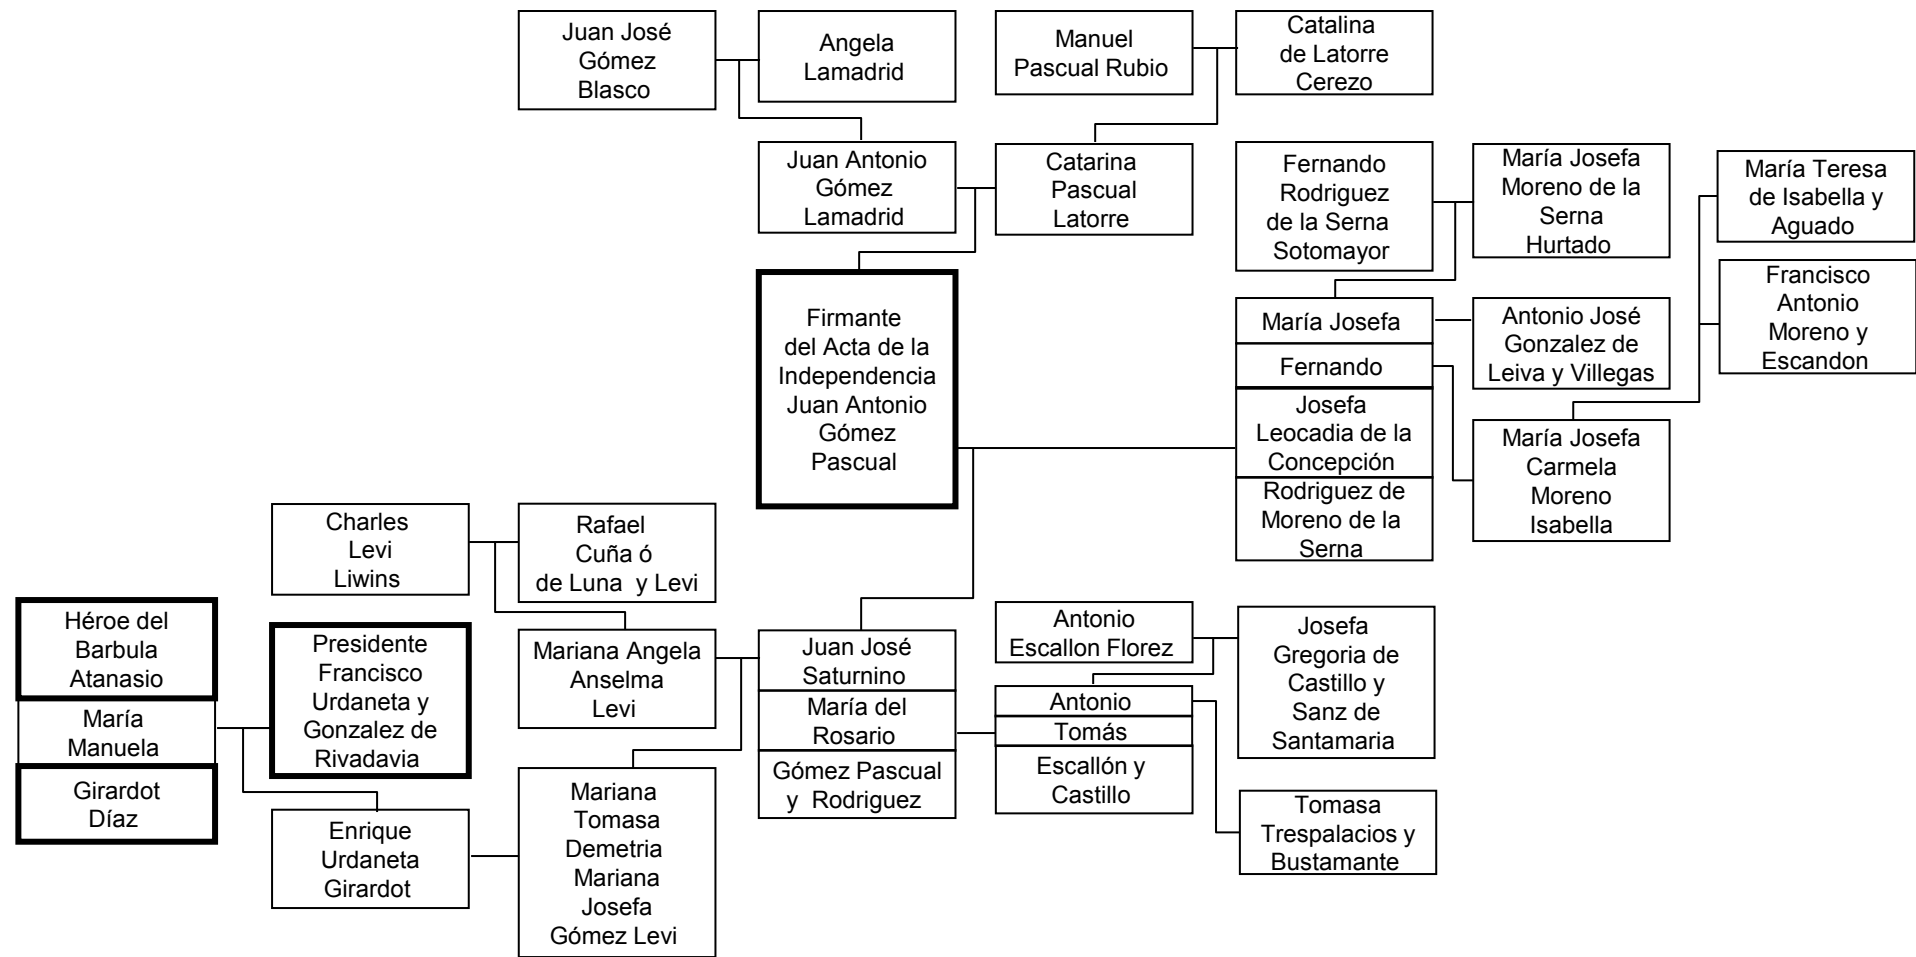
Juan José Gómez Blasco

Angela Lamadrid

Manuel Pascual Rubio

Catalina de Latorre Cerezo

Juan Antonio Gómez Lamadrid

Catarina Pascual Latorre

Fernando Rodriguez de la Serna Sotomayor

María Josefa Moreno de la Serna Hurtado

María Teresa de Isabella y Aguado

Francisco Antonio Moreno y Escandon

Firmante del Acta de la Independencia Juan Antonio Gómez Pascual

María Josefa

Fernando

Josefa Leocadia de la Concepción

Rodriguez de Moreno de la Serna

Antonio José Gonzalez de Leiva y Villegas

María Josefa Carmela Moreno Isabella

Charles Levi Liwins

Rafael Cuña ó de Luna y Levi

Héroe del Barbula Atanasio

María Manuela

Girardot Díaz

Presidente Francisco Urdaneta y Gonzalez de Rivadavia

Mariana Angela Anselma Levi

Juan José Saturnino

María del Rosario

Gómez Pascual y Rodriguez

Antonio Escallon Florez

Josefa Gregoria de Castillo y Sanz de Santamaria

Antonio

Tomás

Escallón y Castillo

Enrique Urdaneta Girardot

Mariana Tomasa Demetria Mariana Josefa Gómez Levi

Tomasa Trespalacios y Bustamante